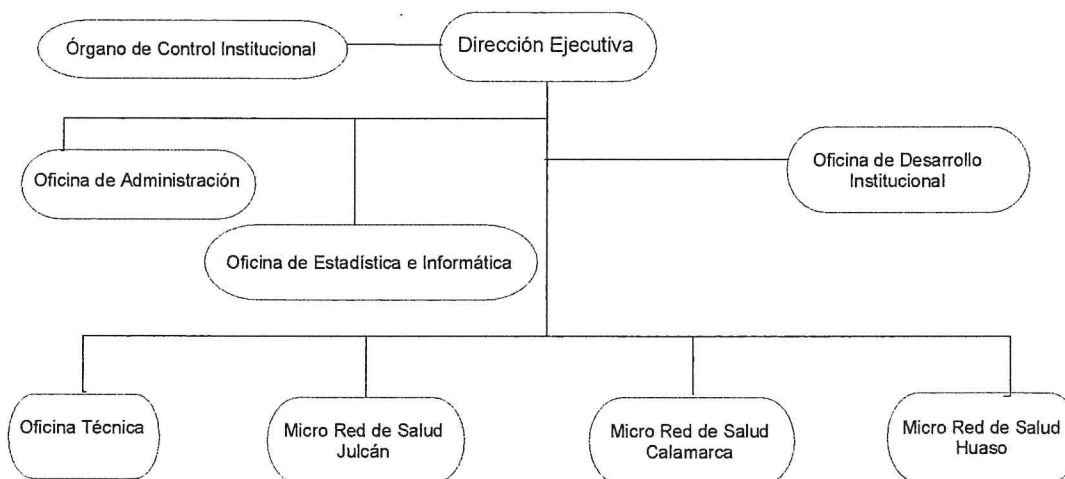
Órgano de Control Institucional

Dirección Ejecutiva

Oficina de Administración

Oficina de Desarrollo Institucional

Oficina de Estadística e Informática

Oficina Técnica

Micro Red de Salud Julcán

Micro Red de Salud Calamarca

Micro Red de Salud Huaso